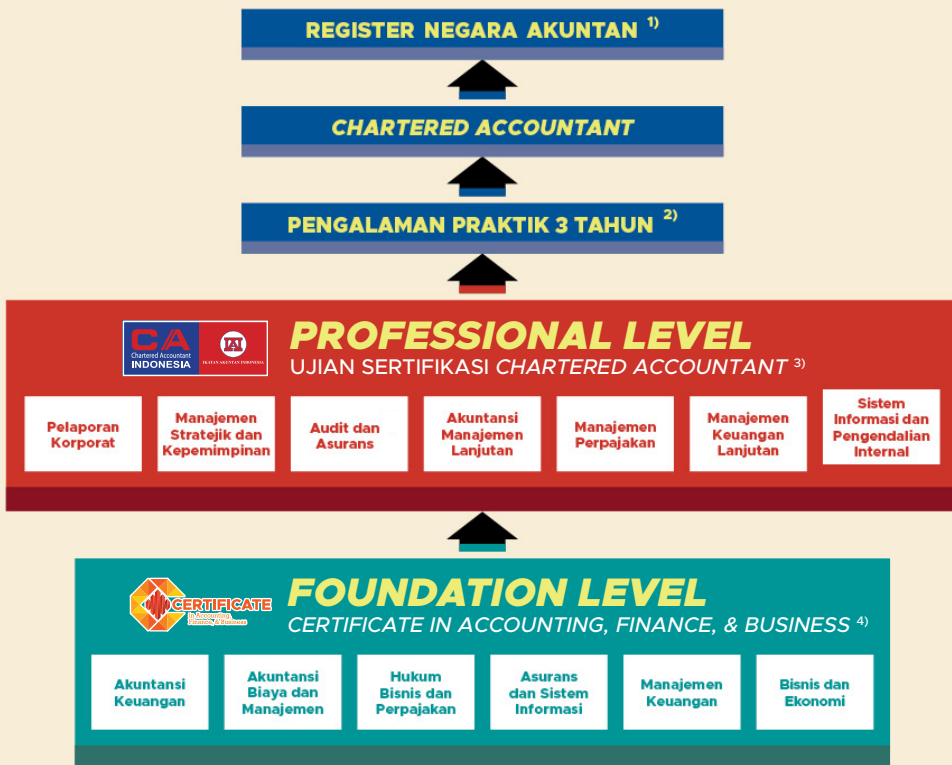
REGISTER NEGARA AKUNTAN $^{1)}$

CHARTERED ACCOUNTANT

PENGALAMAN PRAKTIK 3 TAHUN $^{2)}$

CA Chartered Accountant INDONESIA

IAI IKATAN AKUNTAN INDONESIA

PROFESSIONAL LEVEL

UJIAN SERTIFIKASI CHARTERED ACCOUNTANT $^{3)}$

Pelaporan Korporat

Manajemen Stratejik dan Kepemimpinan

Audit dan Asurans

Akuntansi Manajemen Lanjutan

Manajemen Perpajakan

Manajemen Keuangan Lanjutan

Sistem Informasi dan Pengendalian Internal

CERTIFICATE in Accounting, Finance, & Business

FOUNDATION LEVEL

CERTIFICATE IN ACCOUNTING, FINANCE, & BUSINESS $^{4)}$

Akuntansi Keuangan

Akuntansi Biaya dan Manajemen

Hukum Bisnis dan Perpajakan

Asurans dan Sistem Informasi

Manajemen Keuangan

Bisnis dan Ekonomi